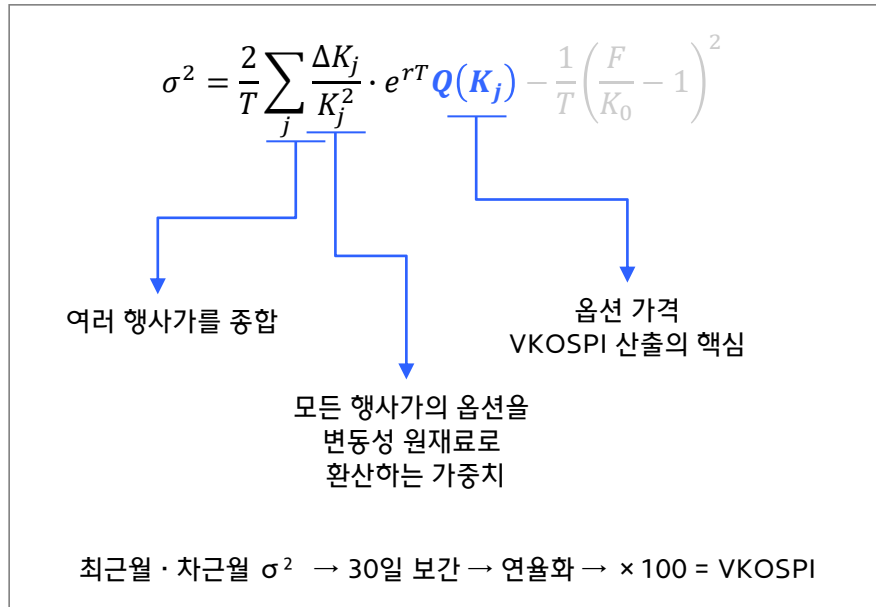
$\sigma^2 = \frac{2}{T}\sum_j \frac{\Delta K_j}{K_j^2} \cdot e^{rT} Q(K_j) - \frac{1}{T}\left(\frac{F}{K_0} - 1\right)^2$

여러 행사가를 종합

옵션 가격
VKOSPI 산출의 핵심

모든 행사가의 옵션을
변동성 원재료로
환산하는 가중치

최근월 · 차근월 $\sigma^2$ → 30일 보간 → 연율화 → ×100 = VKOSPI